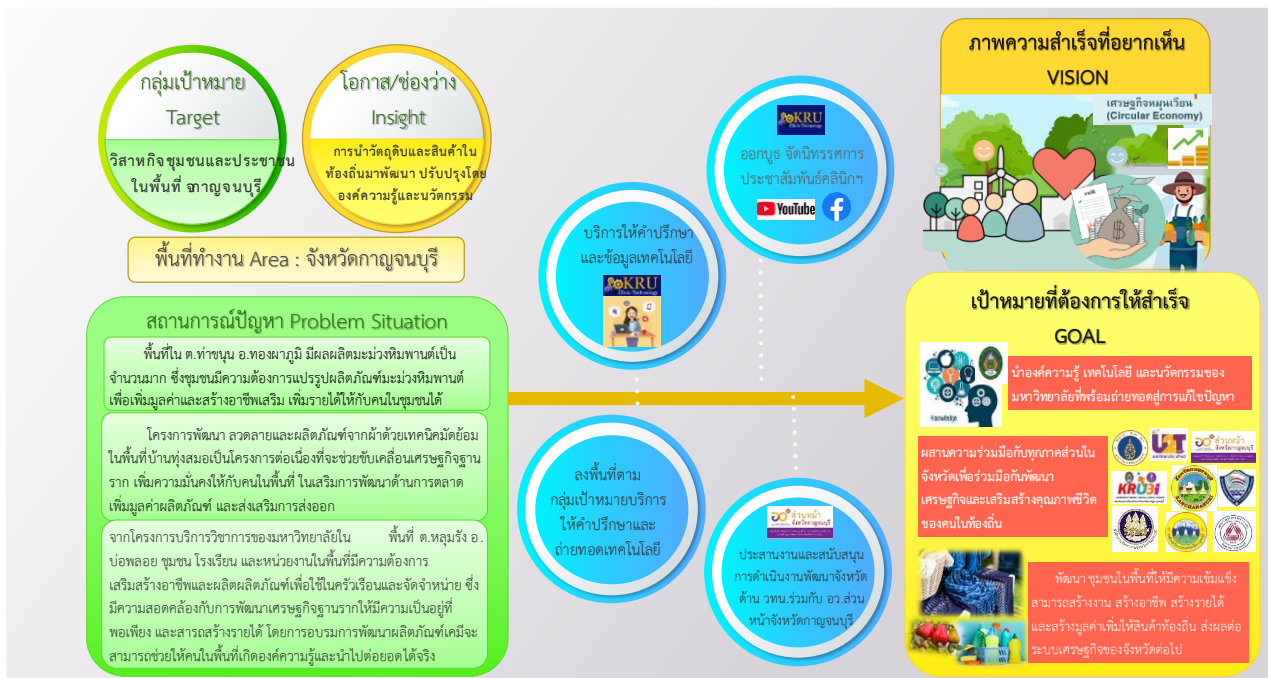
กลุ่มเป้าหมาย
Target

วิสาหกิจชุมชนและประชาชนในพื้นที่ กาญจนบุรี

โอกาส/ช่องว่าง
Insight

การนำวัตถุดิบและสินค้าในท้องถิ่นมาพัฒนา ปรับปรุงโดยองค์ความรู้และนวัตกรรม

พื้นที่ทำงาน Area : จังหวัดกาญจนบุรี

สถานการณ์ปัญหา Problem Situation

พื้นที่ใน ต.ท่าขนุน อ.ทองผาภูมิ มีผลผลิตมะม่วงหิมพานต์เป็นจำนวนมาก ซึ่งชุมชนมีความต้องการแปรรูปผลิตภัณฑ์มะม่วงหิมพานต์ เพื่อเพิ่มมูลค่าและสร้างอาชีพเสริม เพิ่มรายได้ให้กับคนในชุมชนได้

โครงการพัฒนา ลวดลายและผลิตภัณฑ์จากผ้าด้วยเทคนิคมัดย้อม ในพื้นที่บ้านทุ่งสมอเป็นโครงการต่อเนื่องที่จะช่วยขับเคลื่อนเศรษฐกิจฐานราก เพิ่มความมั่นคงให้กับคนในพื้นที่ ในเสริมการพัฒนาด้านการตลาด เพิ่มมูลค่าผลิตภัณฑ์ และส่งเสริมการส่งออก

จากโครงการบริการวิชาการของมหาวิทยาลัยใน พื้นที่ ต.หลุมรัง อ. บ่อพลอย ชุมชน โรงเรียน และหน่วยงานในพื้นที่มีความต้องการเสริมสร้างอาชีพและผลิตผลิตภัณฑ์เพื่อใช้ในครัวเรือนและจัดจำหน่าย ซึ่งมีความสอดคล้องกับการพัฒนาเศรษฐกิจฐานรากให้มีความเป็นอยู่ที่พอเพียง และสารถสร้างรายได้ โดยการอบรมการพัฒนาผลิตภัณฑ์เคมีจะสามารถช่วยให้คนในพื้นที่เกิดองค์ความรู้และนำไปต่อยอดได้จริง

KRU Clinic Technology
ออกบูธ จัดนิทรรศการ ประชาสัมพันธ์คลินิกฯ
YouTube

บริการให้คำปรึกษาและข้อมูลเทคโนโลยี
KRU Clinic Technology

ลงพื้นที่ตามกลุ่มเป้าหมายบริการให้คำปรึกษาและถ่ายทอดเทคโนโลยี

ส่วนหน้าจังหวัดกาญจนบุรี
ประสานงานและสนับสนุนการดำเนินงานพัฒนาจังหวัด ด้าน วทน.ร่วมกับ อว.ส่วนหน้าจังหวัดกาญจนบุรี

ภาพความสำเร็จที่อยากเห็น
VISION

เศรษฐกิจหมุนเวียน
(Circular Economy)

เป้าหมายที่ต้องการให้สำเร็จ
GOAL

knowledge
นำองค์ความรู้ เทคโนโลยี และนวัตกรรมของมหาวิทยาลัยที่พร้อมถ่ายทอดสู่การแก้ไขปัญหา

ผสานความร่วมมือกับทุกภาคส่วนในจังหวัดเพื่อร่วมมือกันพัฒนาเศรษฐกิจและเสริมสร้างคุณภาพชีวิตของคนในท้องถิ่น

UST
ส่วนหน้าจังหวัดกาญจนบุรี
KRUBI

พัฒนา ชุมชนในพื้นที่ให้มีความเข้มแข็ง สามารถสร้างงาน สร้างอาชีพ สร้างรายได้ และสร้างมูลค่าเพิ่มให้สินค้าท้องถิ่น ส่งผลต่อระบบเศรษฐกิจของจังหวัดต่อไป